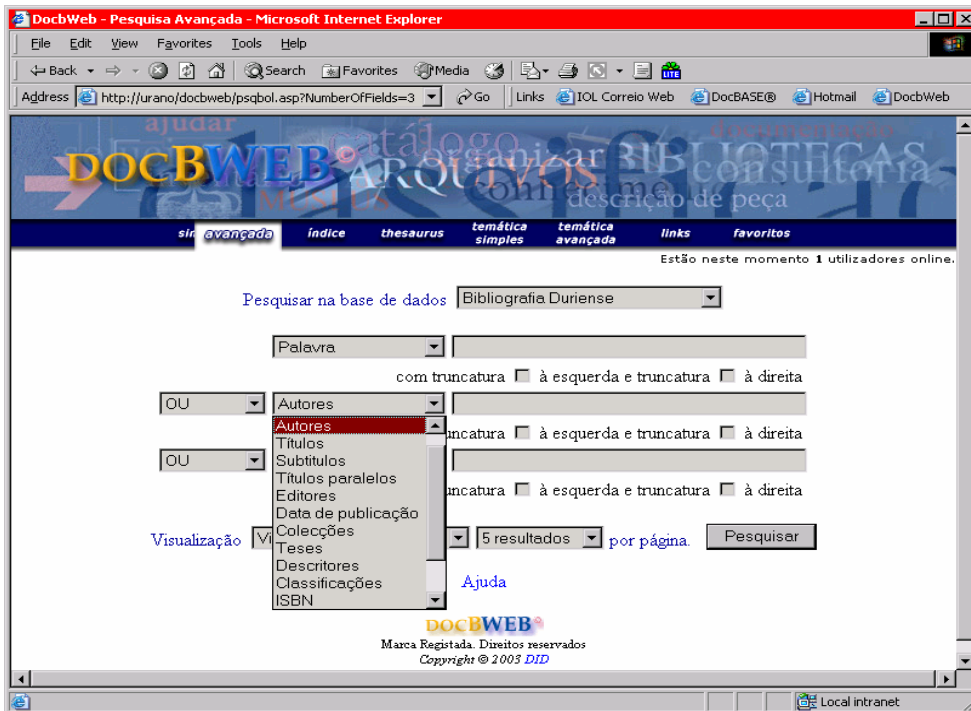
DocbWeb - Pesquisa Avançada - Microsoft Internet Explorer

File Edit View Favorites Tools Help

Back Search Favorites Media

Address http://urano/docbweb/psqbol.asp?NumberOfFields=3 Go Links IOL Correio Web DocBASE® Hotmail DocbWeb

ajudar catálogo DOCBWEB organizar ARQUIVOS BIBLIOTECAS documentação consultoria MUSEUS conheça-me descrição de peça

sim avançada índice thesaurus temática simples temática avançada links favoritos

Estão neste momento 1 utilizadores online.

Pesquisar na base de dados Bibliografia Duriense

Palavra

com truncatura à esquerda e truncatura à direita

OU Autores

Autores
Títulos
Subtitulos
Títulos paralelos
Editores
Data de publicação
Colecções
Teses
Descritores
Classificações
ISBN

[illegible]truncatura à esquerda e truncatura à direita

OU

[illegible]truncatura à esquerda e truncatura à direita

Visualização Vi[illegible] 5 resultados por página. Pesquisar

Ajuda

DOCBWEB
Marca Registada. Direitos reservados
Copyright © 2003 DID

Local intranet